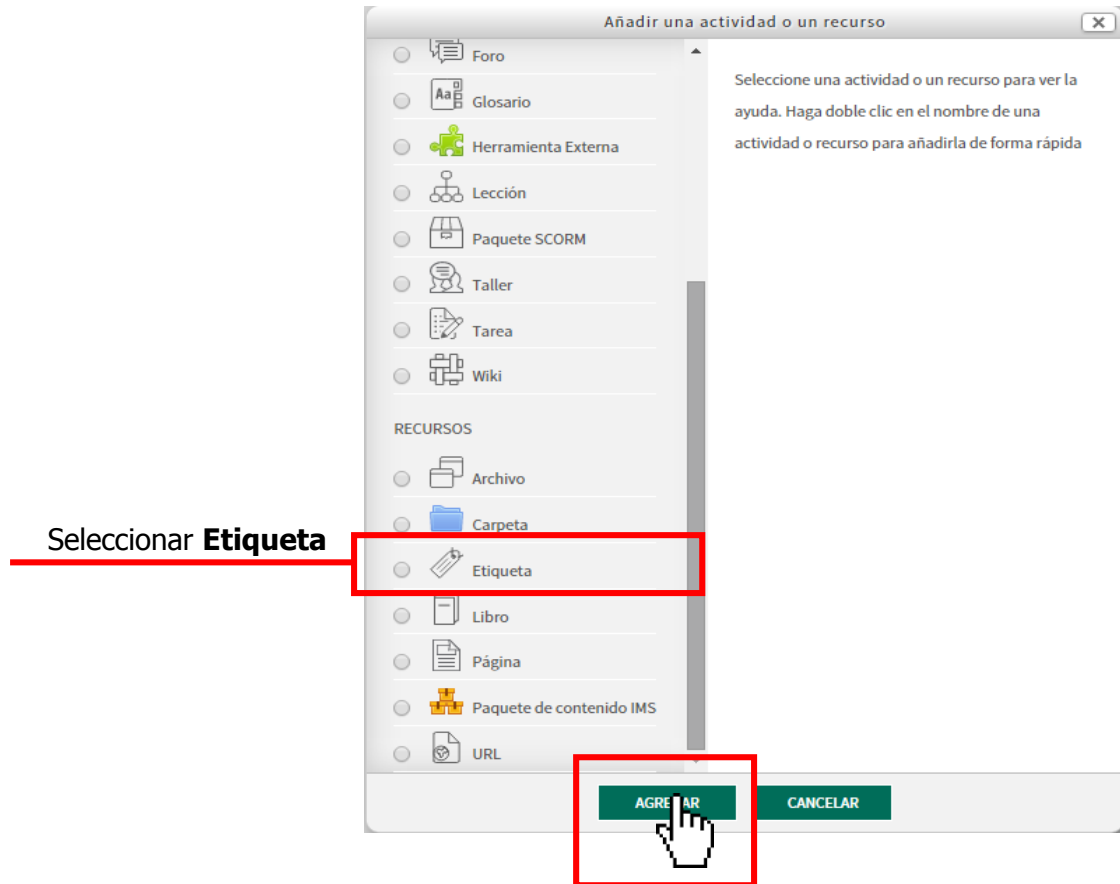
Añadir una actividad o un recurso

Foro
Glosario
Herramienta Externa
Lección
Paquete SCORM
Taller
Tarea
Wiki

RECURSOS
Archivo
Carpeta
Etiqueta
Libro
Página
Paquete de contenido IMS
URL

Seleccione una actividad o un recurso para ver la ayuda. Haga doble clic en el nombre de una actividad o recurso para añadirla de forma rápida

Seleccionar **Etiqueta**

AGREGAR CANCELAR